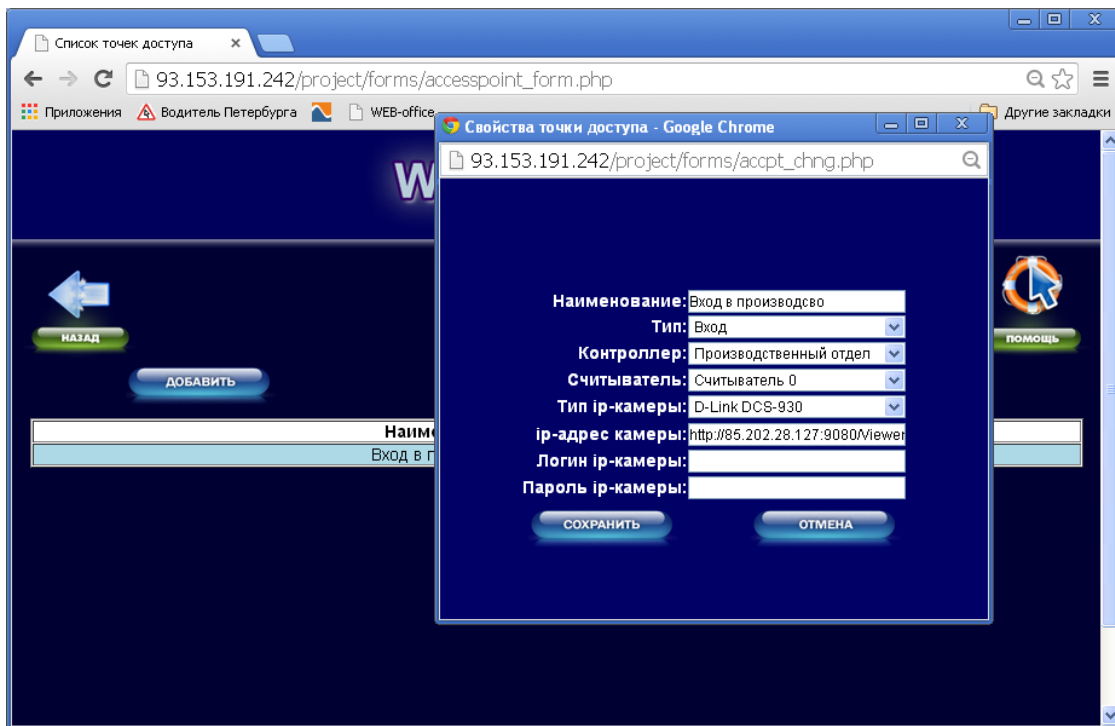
Список точек доступа ×

93.153.191.242/project/forms/accesspoint_form.php

Приложения Водитель Петербурга WEB-office Другие закладки

W

НАЗАД

ДОБАВИТЬ

ПОМОЩЬ

| Наим |
|---|
| Вход в п |

Свойства точки доступа - Google Chrome

93.153.191.242/project/forms/accpt_chng.php

Наименование: Вход в производсво
Тип: Вход
Контроллер: Производственный отдел
Считыватель: Считыватель 0
Тип ip-камеры: D-Link DCS-930
ip-адрес камеры: http://85.202.28.127:9080/Viewer
Логин ip-камеры:
Пароль ip-камеры:

СОХРАНИТЬ

ОТМЕНА